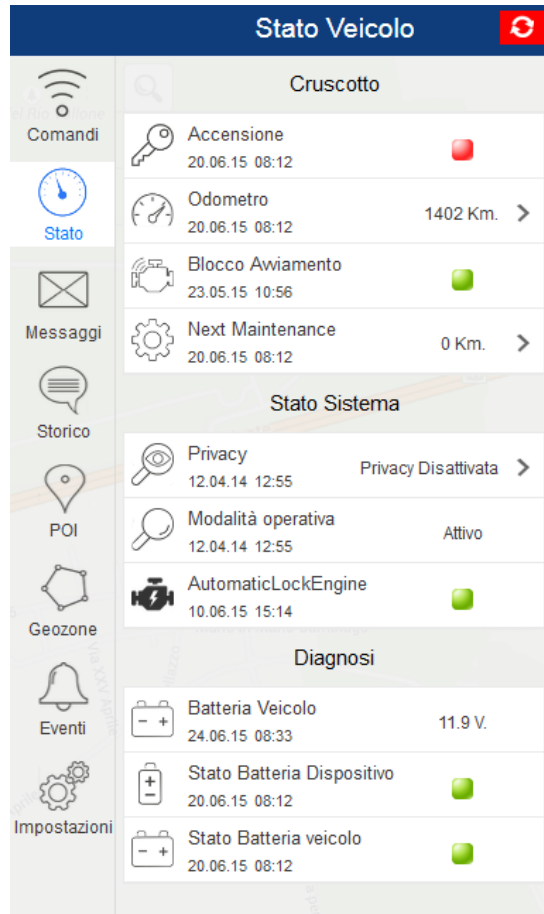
Stato Veicolo

Comandi

Stato

Messaggi

Storico

POI

Geozone

Eventi

Impostazioni

Cruscotto

Accensione
20.06.15 08:12

Odometro
20.06.15 08:12
1402 Km.

Blocco Avviamento
23.05.15 10:56

Next Maintenance
20.06.15 08:12
0 Km.

Stato Sistema

Privacy
12.04.14 12:55
Privacy Disattivata

Modalità operativa
12.04.14 12:55
Attivo

AutomaticLockEngine
10.06.15 15:14

Diagnosi

Batteria Veicolo
24.06.15 08:33
11.9 V.

Stato Batteria Dispositivo
20.06.15 08:12

Stato Batteria veicolo
20.06.15 08:12